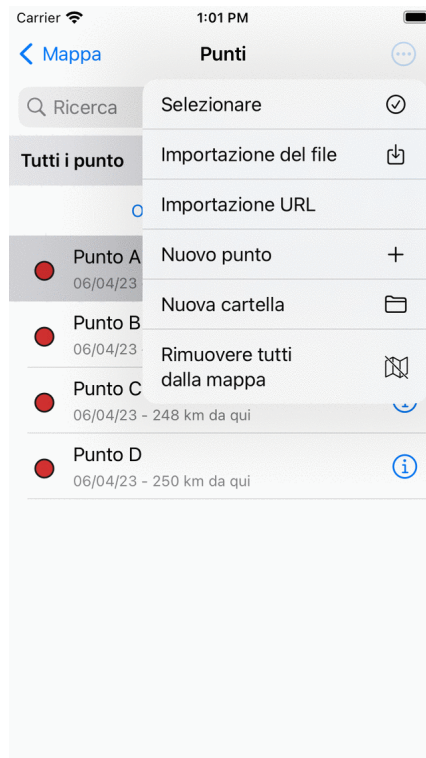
Carrier
1:01 PM
Mappa
Punti
Ricerca
Tutti i punto
O
Punto A
06/04/23
Punto B
06/04/23
Punto C
06/04/23 - 248 km da qui
Punto D
06/04/23 - 250 km da qui

Selezionare
Importazione del file
Importazione URL
Nuovo punto
Nuova cartella
Rimuovere tutti dalla mappa